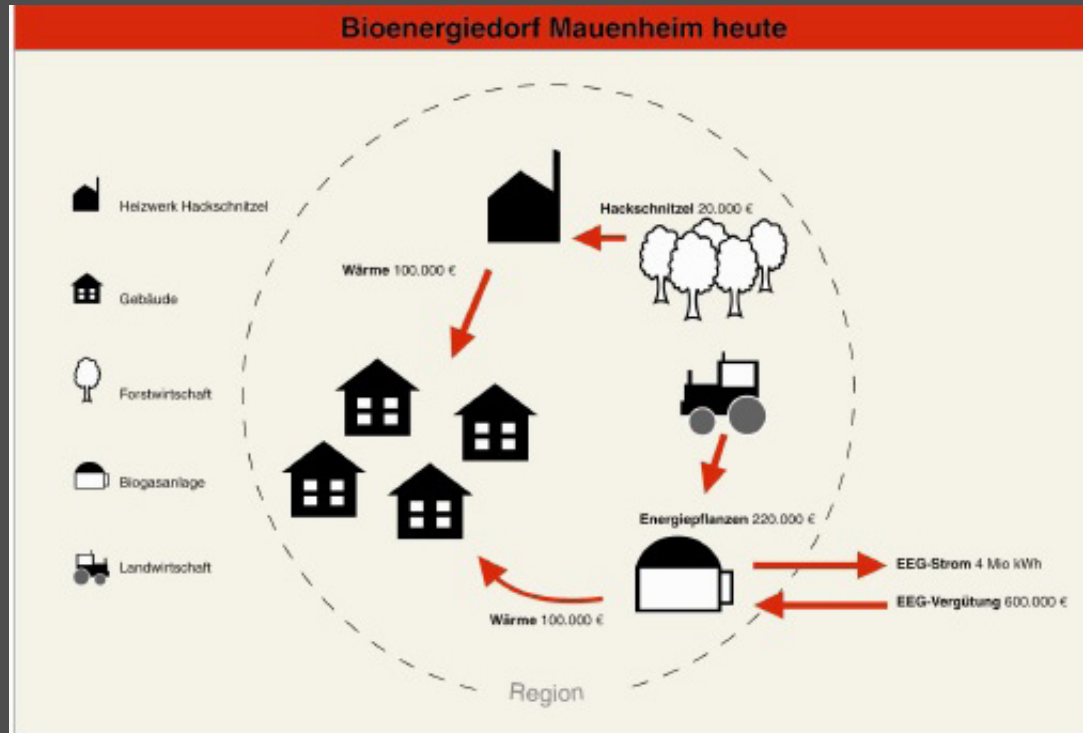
Bioenergiedorf Mauenheim heute

Heizwerk Hackschnitzel

Gebäude

Forstwirtschaft

Biogasanlage

Landwirtschaft

Hackschnitzel 20.000 €

Wärme 100.000 €

Energiepflanzen 220.000 €

EEG-Strom 4 Mio kWh

EEG-Vergütung 600.000 €

Wärme 100.000 €

Region